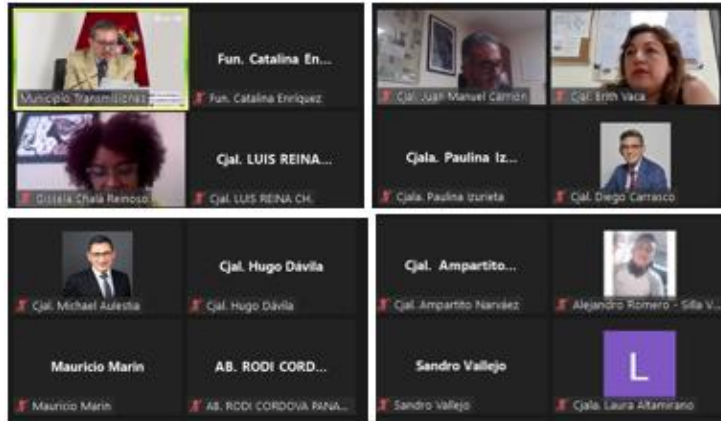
Municipio Transmisiones

Fun. Catalina En...

Fun. Catalina Enriquez

Gissela Chalá Reinoso

Cjal. LUIS REINA...

Cjal. LUIS REINA CH.

Cjal. Juan Manuel Carrión

Cjal. Erith Vaca

Cjala. Paulina Iz...

Cjala. Paulina Izurieta

Cjal. Diego Carrasco

Cjal. Michael Aulestia

Cjal. Hugo Dávila

Cjal. Hugo Dávila

Mauricio Marin

Mauricio Marin

AB. RODI CORD...

AB. RODI CORDOVA PANA...

Cjal. Ampartito...

Cjal. Ampartito Narváez

Alejandro Romero - Silla V...

Sandro Vallejo

Sandro Vallejo

L

Cjala. Laura Altamirano